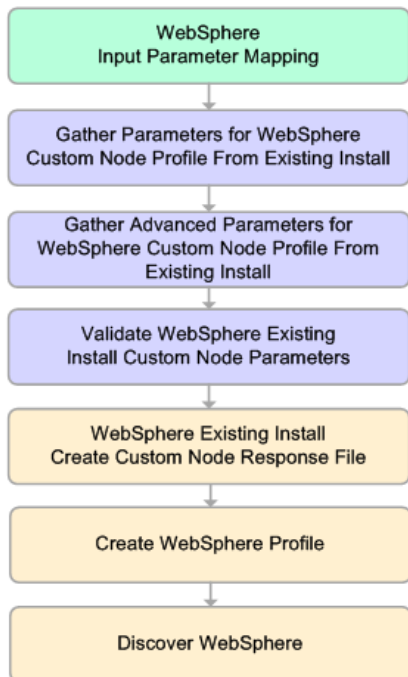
WebSphere
Input Parameter Mapping

Gather Parameters for WebSphere Custom Node Profile From Existing Install

Gather Advanced Parameters for WebSphere Custom Node Profile From Existing Install

Validate WebSphere Existing Install Custom Node Parameters

WebSphere Existing Install
Create Custom Node Response File

Create WebSphere Profile

Discover WebSphere